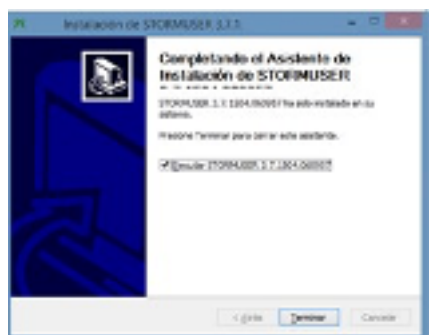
Instalación de STORMUSER 3.7.1

Completando el Asistente de Instalación de STORMUSER

STORMUSER 3.7.1204.060507 ha sido instalado en su sistema.

Presione Terminar para cerrar este asistente.

Ejecutar STORMUSER 3.7.1204.060507

< Atrás Terminar Cancelar